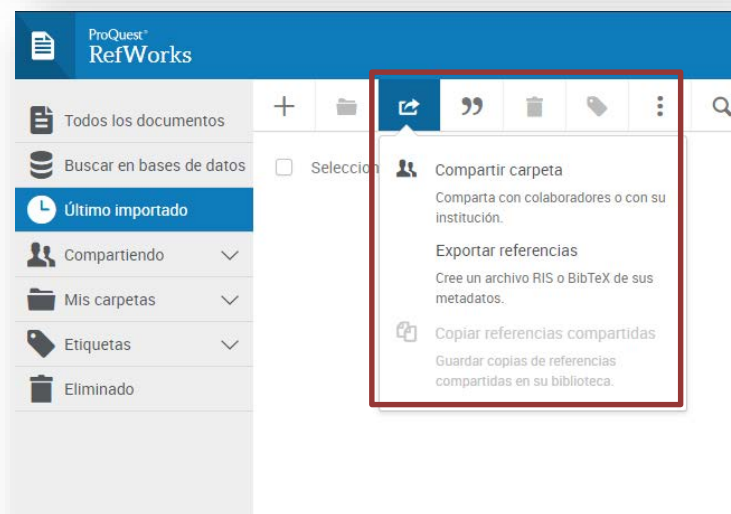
ProQuest®
RefWorks

Todos los documentos
Buscar en bases de datos
Último importado
Compartiendo
Mis carpetas
Etiquetas
Eliminado

Seleccion

Compartir carpeta
Comparta con colaboradores o con su institución.

Exportar referencias
Cree un archivo RIS o BibTeX de sus metadatos.

Copiar referencias compartidas
Guardar copias de referencias compartidas en su biblioteca.